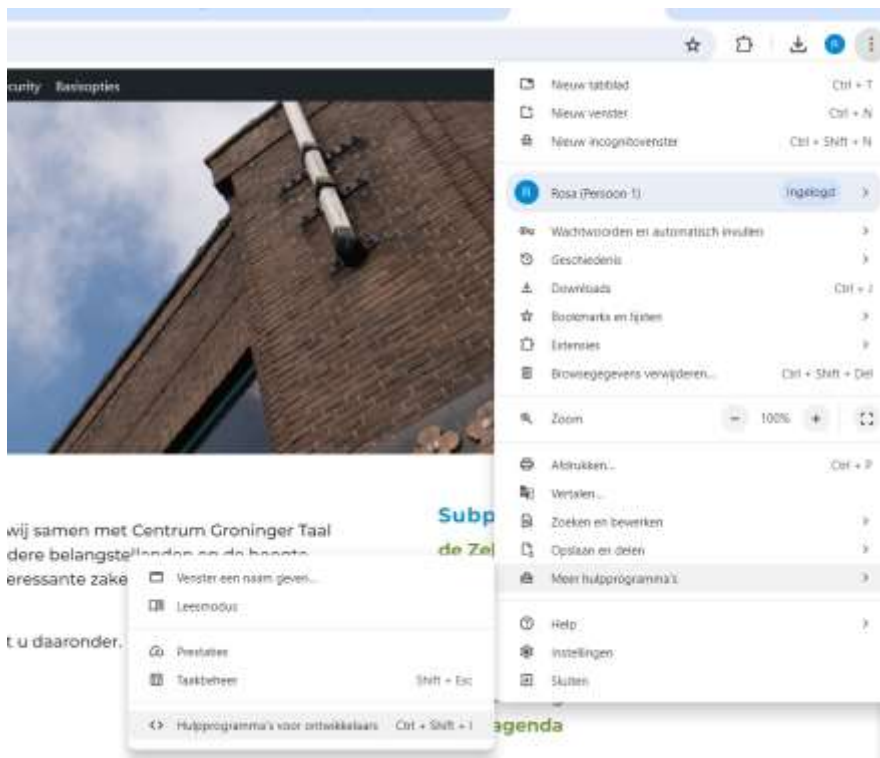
curity Basisopties

wij samen met Centrum Groninger Taal
dere belangstellenden op de hoogte
eressante zake

t u daaronder.

Subp
de Ze

agenda

Nieuw tabblad Ctrl + T
Nieuw venster Ctrl + N
Nieuw incognitovenster Ctrl + Shift + N

R Rosa (Persoon 1) Ingelogd

Wachtwoorden en automatisch invullen
Geschiedenis
Downloads Ctrl + J
Bookmarks en lijsten
Extensies
Browsegegevens verwijderen... Ctrl + Shift + Del

Zoom − 100% +

Afdrukken... Ctrl + P
Vertalen...
Zoeken en bewerken
Opslaan en delen
Meer hulpprogramma's

Help
Instellingen
Sluiten

Venster een naam geven...
Leesmodus

Prestaties
Taakbeheer Shift + Esc

Hulpprogramma's voor ontwikkelaars Ctrl + Shift + I